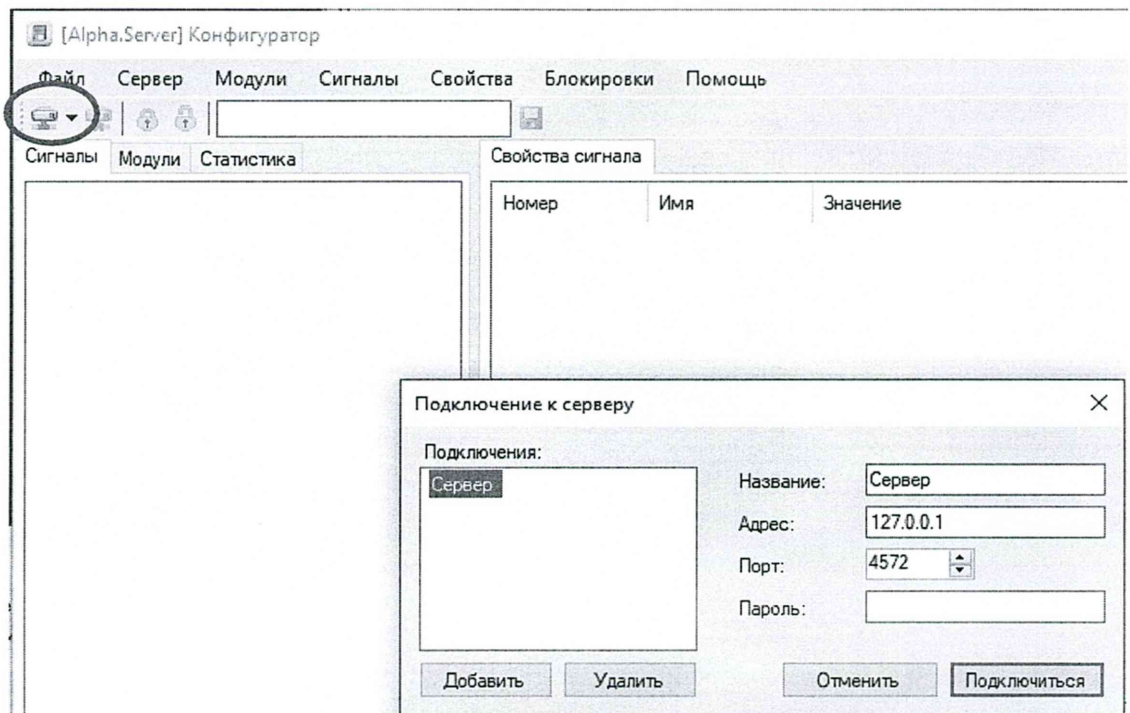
[Alpha.Server] Конфигуратор

Файл Сервер Модули Сигналы Свойства Блокировки Помощь

Сигналы Модули Статистика

Свойства сигнала

| Номер | Имя | Значение |
|---|---|---|

Подключение к серверу

×

Подключения:

Сервер

Название: Сервер

Адрес: 127.0.0.1

Порт: 4572

Пароль:

Добавить Удалить

Отменить Подключиться